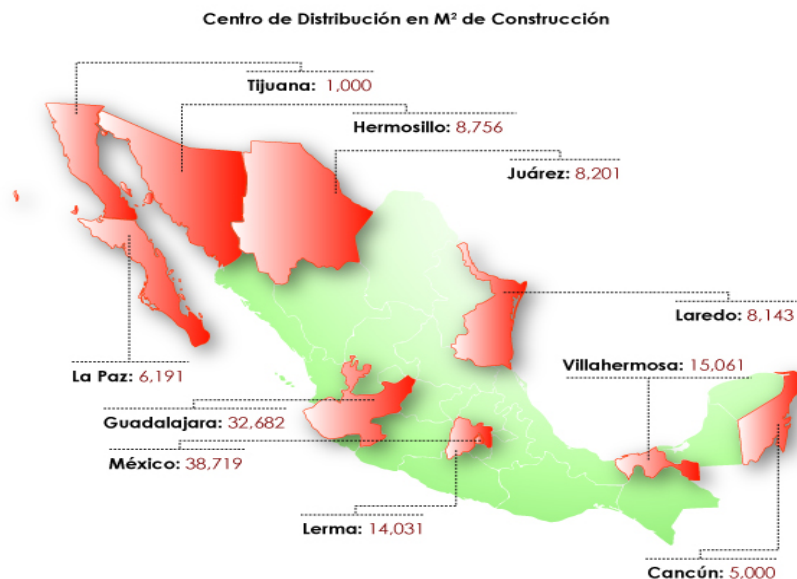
Centro de Distribución en M² de Construcción

Tijuana: 1,000

Hermosillo: 8,756

Juárez: 8,201

Laredo: 8,143

La Paz: 6,191

Villahermosa: 15,061

Guadalajara: 32,682

México: 38,719

Lerma: 14,031

Cancún: 5,000